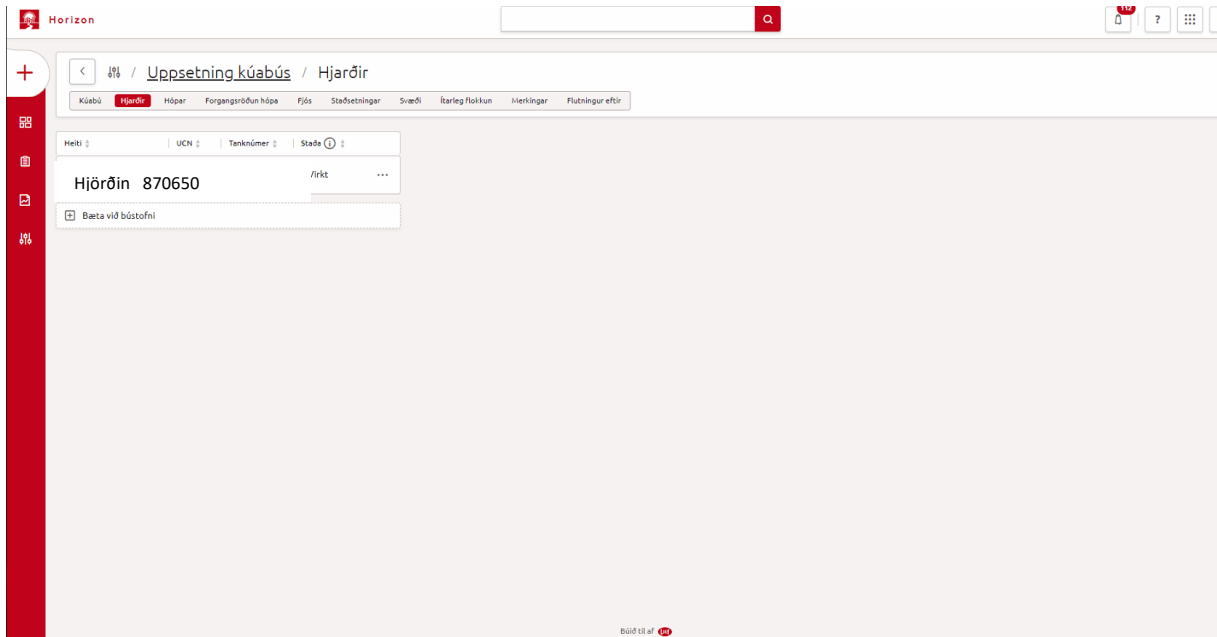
Horizon

112

?

Uppsetning kúabús / Hjarðir

Kúabú | Hjarðir | Hópar | Forgangsröðun hópa | Fjós | Staðsetningar | Svæði | Ítarleg flokkun | Merkingar | Flutningur eftir

| Heiti | UCN | Tanknúmer | Staða |
|---|---|---|---|
| Hjörðin 870650 | | | /irkt |

Bæta við bústofni

Búið til af